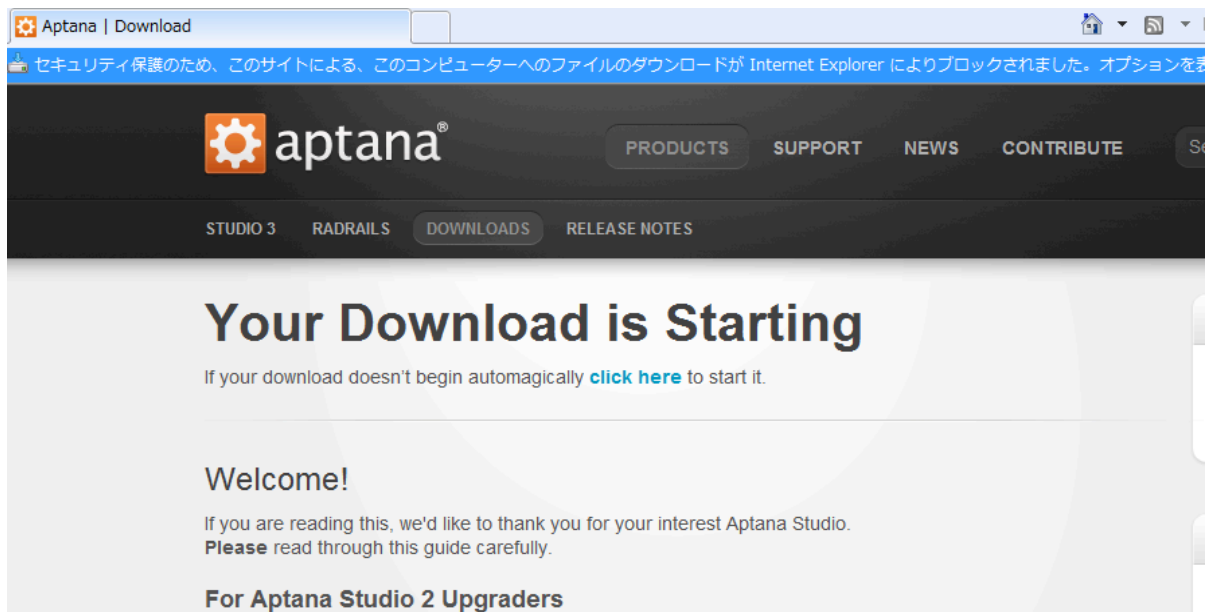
Aptana | Download

セキュリティ保護のため、このサイトによる、このコンピューターへのファイルのダウンロードが Internet Explorer によりブロックされました。オプションを表

aptana®

PRODUCTS SUPPORT NEWS CONTRIBUTE Se

STUDIO 3 RADRAILS DOWNLOADS RELEASE NOTES

Your Download is Starting

If your download doesn't begin automagically click here to start it.

Welcome!

If you are reading this, we'd like to thank you for your interest Aptana Studio. Please read through this guide carefully.

For Aptana Studio 2 Upgraders